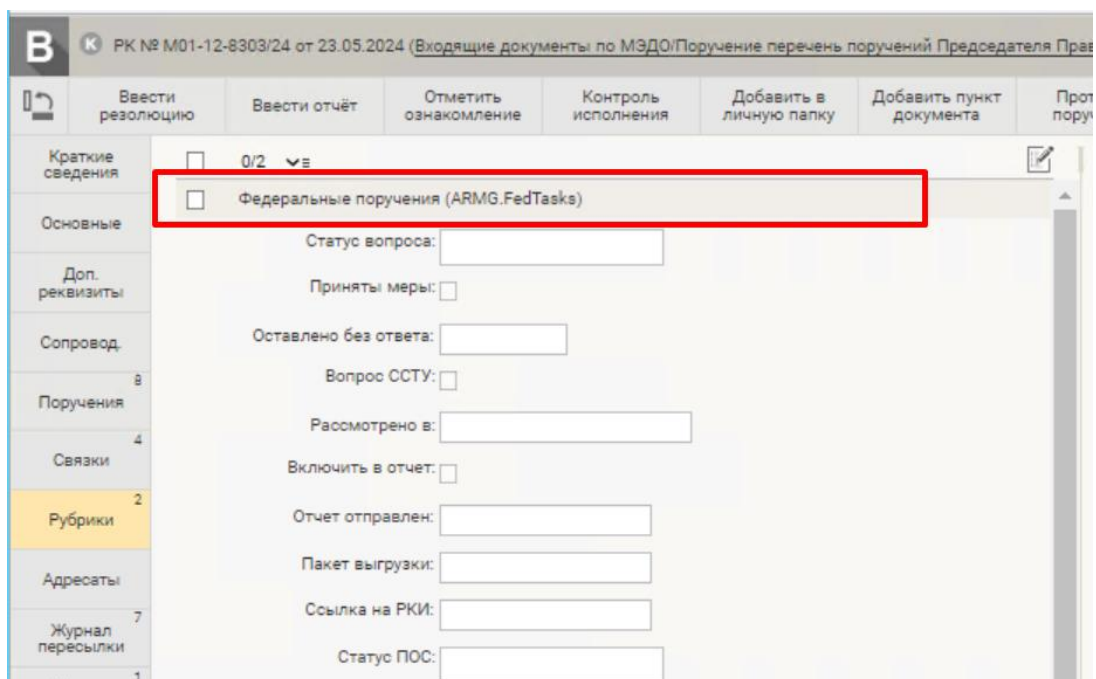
В РК № М01-12-8303/24 от 23.05.2024 (Входящие документы по МЭДО/Поручение перечень поручений Председателя Прав

Ввести резолюцию | Ввести отчёт | Отметить ознакомление | Контроль исполнения | Добавить в личную папку | Добавить пункт документа | Прот пору

Краткие сведения
Основные
Доп. реквизиты
Сопровод.
Поручения 8
Связки 4
Рубрики 2
Адресаты
Журнал пересылки 7
1

0/2

Федеральные поручения (ARMG.FedTasks)

Статус вопроса:
Приняты меры:
Оставлено без ответа:
Вопрос ССТУ:
Рассмотрено в:
Включить в отчет:
Отчет отправлен:
Пакет выгрузки:
Ссылка на РКИ:
Статус ПОС: